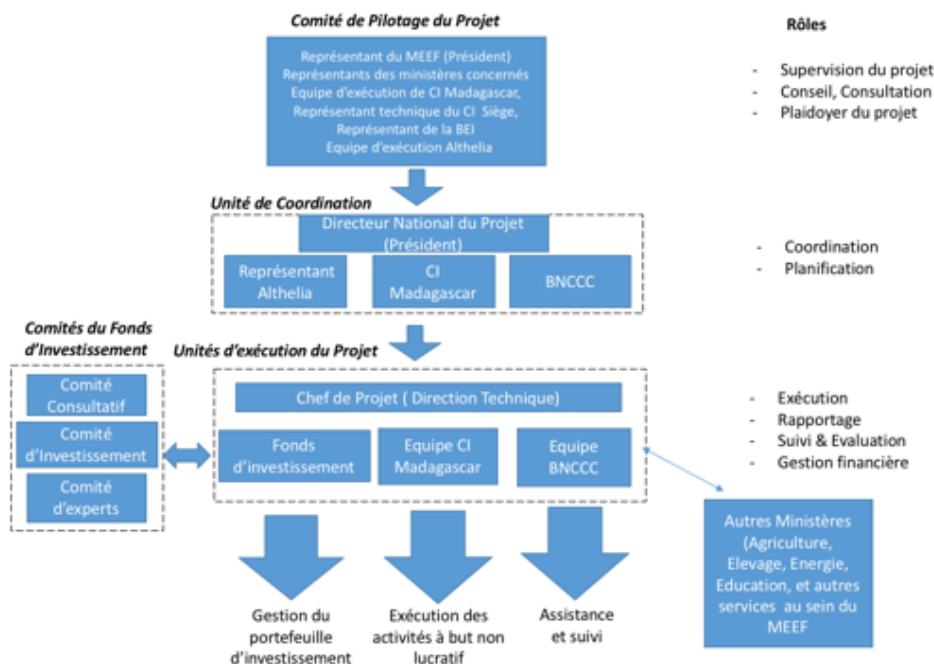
Comité de Pilotage du Projet

Représentant du MEEF (Président)
Représentants des ministères concernés
Equipe d'exécution de CI Madagascar,
Représentant technique du CI Siège,
Représentant de la BEI
Equipe d'exécution Althelia

Rôles

- Supervision du projet
- Conseil, Consultation
- Plaidoyer du projet

Unité de Coordination

Directeur National du Projet (Président)

Représentant Althelia

CI Madagascar

BNCCC

- Coordination
- Planification

Comités du Fonds d'Investissement

Comité Consultatif

Comité d'Investissement

Comité d'experts

Unités d'exécution du Projet

Chef de Projet ( Direction Technique)

Fonds d'investissement

Equipe CI Madagascar

Equipe BNCCC

- Exécution
- Rapportage
- Suivi & Evaluation
- Gestion financière

Autres Ministères (Agriculture, Elevage, Energie, Education, et autres services au sein du MEEF

Gestion du portefeuille d'investissement

Exécution des activités à but non lucratif

Assistance et suivi